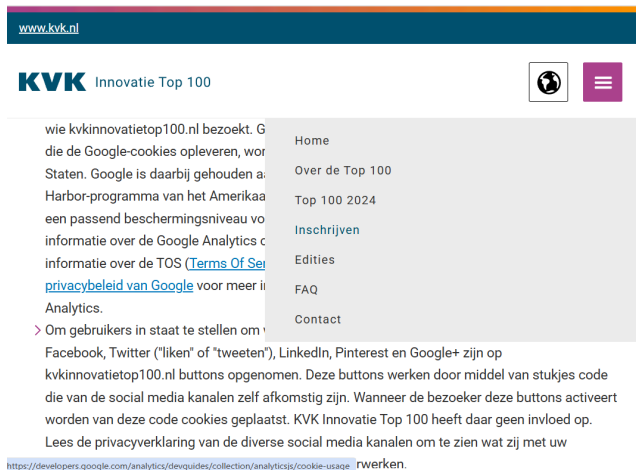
www.kvk.nl

KVK Innovatie Top 100

Home
Over de Top 100
Top 100 2024
Inschrijven
Edities
FAQ
Contact

wie kvkinnovatietop100.nl bezoekt. G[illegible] die de Google-cookies opleveren, wor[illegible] Staten. Google is daarbij gehouden a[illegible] Harbor-programma van het Amerikaa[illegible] een passend beschermingsniveau vo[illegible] informatie over de Google Analytics c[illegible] informatie over de TOS (Terms Of Ser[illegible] privacybeleid van Google voor meer i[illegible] Analytics.

Om gebruikers in staat te stellen om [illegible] Facebook, Twitter ("liken" of "tweeten"), LinkedIn, Pinterest en Google+ zijn op kvkinnovatietop100.nl buttons opgenomen. Deze buttons werken door middel van stukjes code die van de social media kanalen zelf afkomstig zijn. Wanneer de bezoeker deze buttons activeert worden van deze code cookies geplaatst. KVK Innovatie Top 100 heeft daar geen invloed op. Lees de privacyverklaring van de diverse social media kanalen om te zien wat zij met uw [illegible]rwerken.

https://developers.google.com/analytics/devguides/collection/analyticsjs/cookie-usage